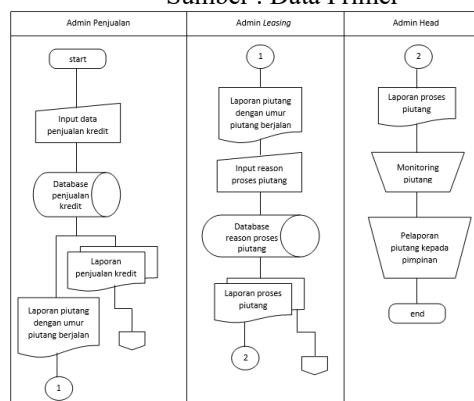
Sumber : Data Primer

| Admin Penjualan | Admin *Leasing* | Admin Head |
|---|---|---|

start

Input data penjualan kredit

Database penjualan kredit

Laporan penjualan kredit

Laporan piutang dengan umur piutang berjalan

1

1

Laporan piutang dengan umur piutang berjalan

Input reason proses piutang

Database reason proses piutang

Laporan proses piutang

2

2

Laporan proses piutang

Monitoring piutang

Pelaporan piutang kepada pimpinan

end